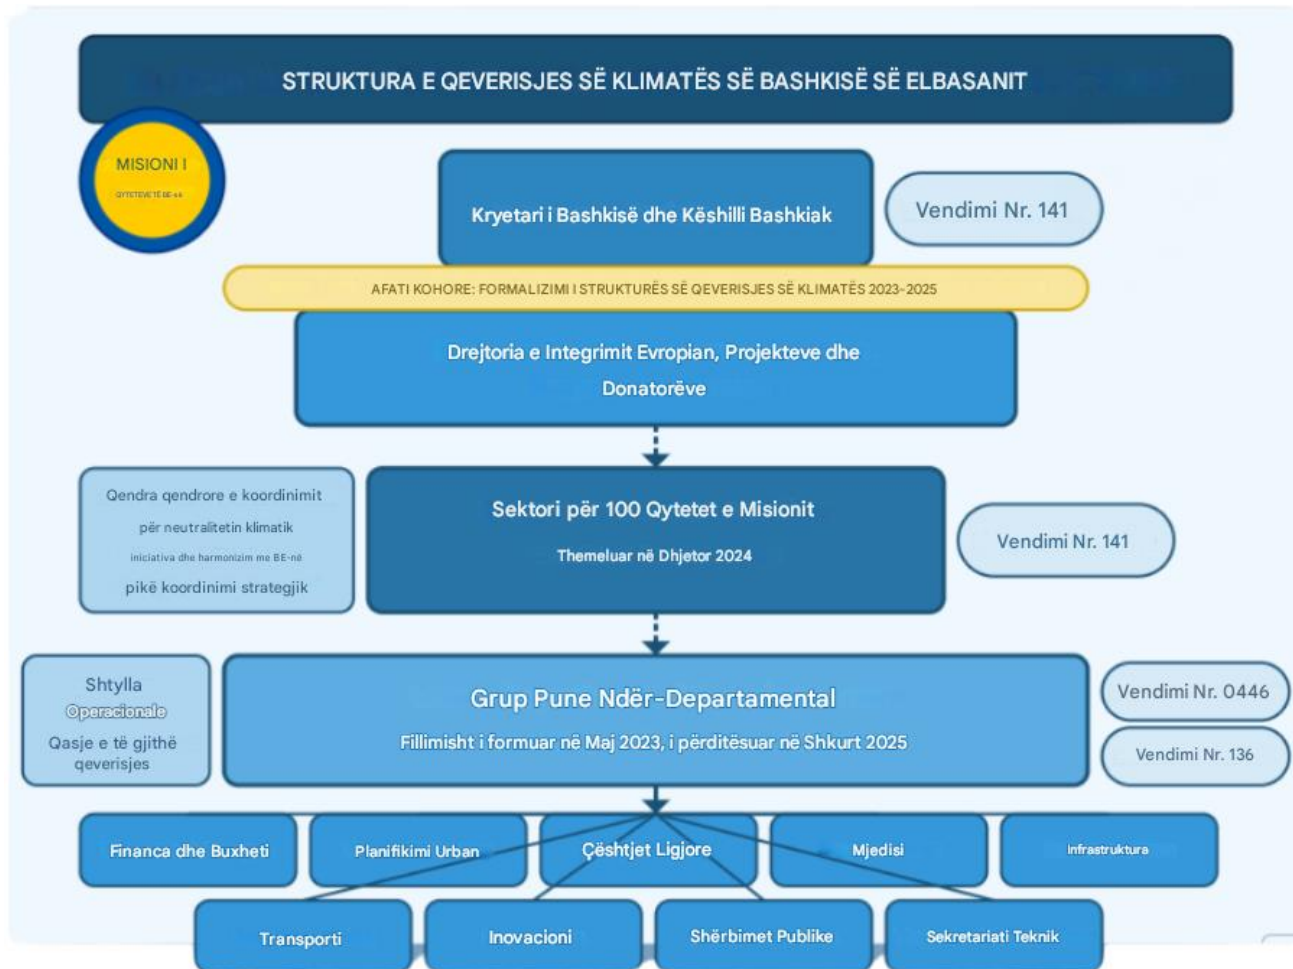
STRUKTURA E QEVERISJES SË KLIMATËS SË BASHKISË SË ELBASANIT

MISIONI I

QYTETEVE TË BE-së

Kryetari i Bashkisë dhe Këshilli Bashkiak

Vendimi Nr. 141

AFATI KOHORE: FORMALIZIMI I STRUKTURËS SË QEVERISJES SË KLIMATËS 2023-2025

Drejtoria e Integrimit Evropian, Projekteve dhe Donatorëve

Qendra qendrore e koordinimit

për neutralitetin klimatik

iniciativa dhe harmonizim me BE-në

pikë koordinimi strategjik

Sektori për 100 Qytetet e Misionit

Themeluar në Dhjetor 2024

Vendimi Nr. 141

Shtylla

Operacionale

Qasje e të gjithë qeverisjes

Grup Pune Ndër-Departamental

Fillimisht i formuar në Maj 2023, i përditësuar në Shkurt 2025

Vendimi Nr. 0446

Vendimi Nr. 136

Financa dhe Buxheti

Planifikimi Urban

Çështjet Ligjore

Mjedisi

Infrastruktura

Transporti

Inovacioni

Shërbimet Publike

Sekretariati Teknik